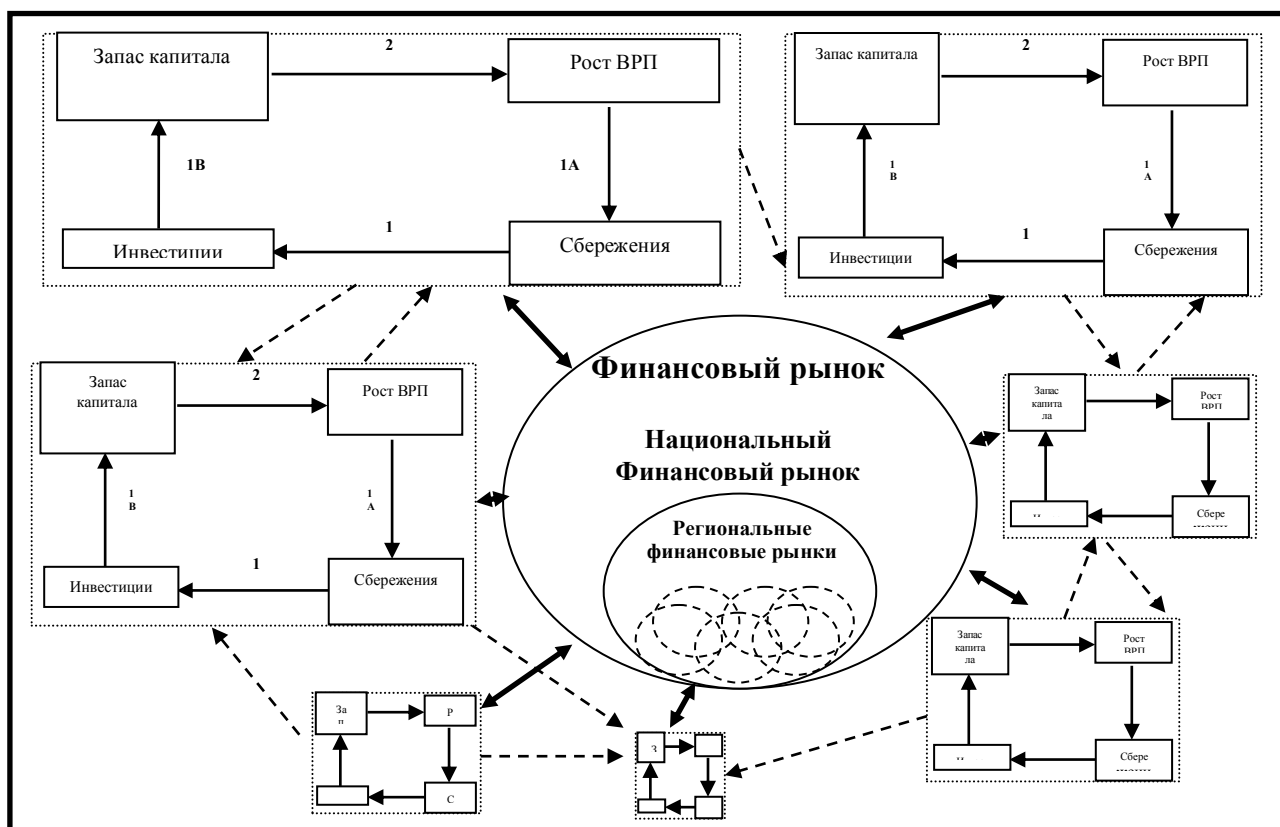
Запас капитала

2

Рост ВРП

1В

1А

1

Инвестиции

Сбережения

Запас капитала

2

Рост ВРП

1
В

1
А

1

Инвестиции

Сбережения

Запас капитала

2

Рост ВРП

1
В

1
А

1

Инвестиции

Сбережения

Финансовый рынок

Национальный Финансовый рынок

Региональные финансовые рынки

Запас капитала

Рост ВРП

..

Сбере

Запас капитала

Рост ВРП

..

Сбере

За п

Р

С

З